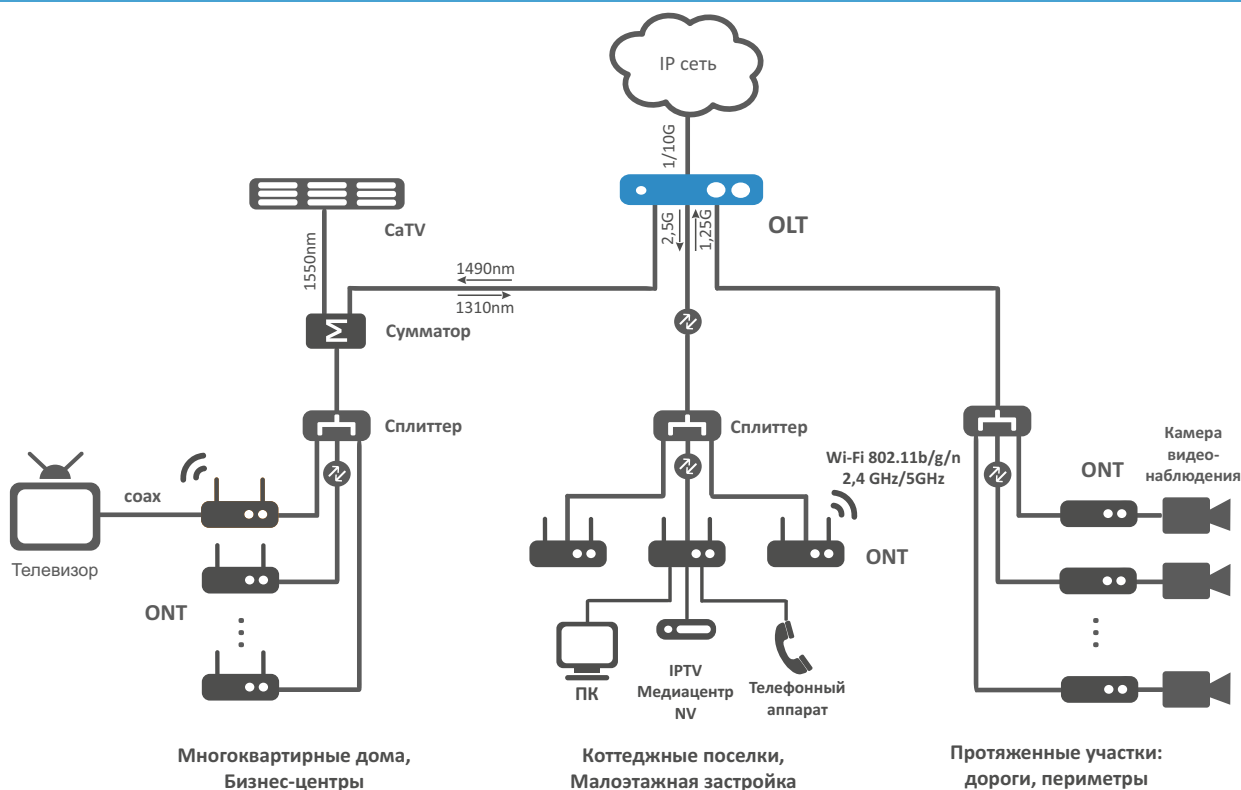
IP сеть

1/10G

OLT

2,5G

1,25G

CaTV

1550nm

1490nm

1310nm

Сумматор

Сплиттер

Сплиттер

coax

Телевизор

ONT

Wi-Fi 802.11b/g/n
2,4 GHz/5GHz

ONT

ONT

Камера видео-наблюдения

ПК

IPTV
Медиацентр
NV

Телефонный аппарат

Многоквартирные дома,
Бизнес-центры

Коттеджные поселки,
Малоэтажная застройка

Протяженные участки:
дороги, периметры